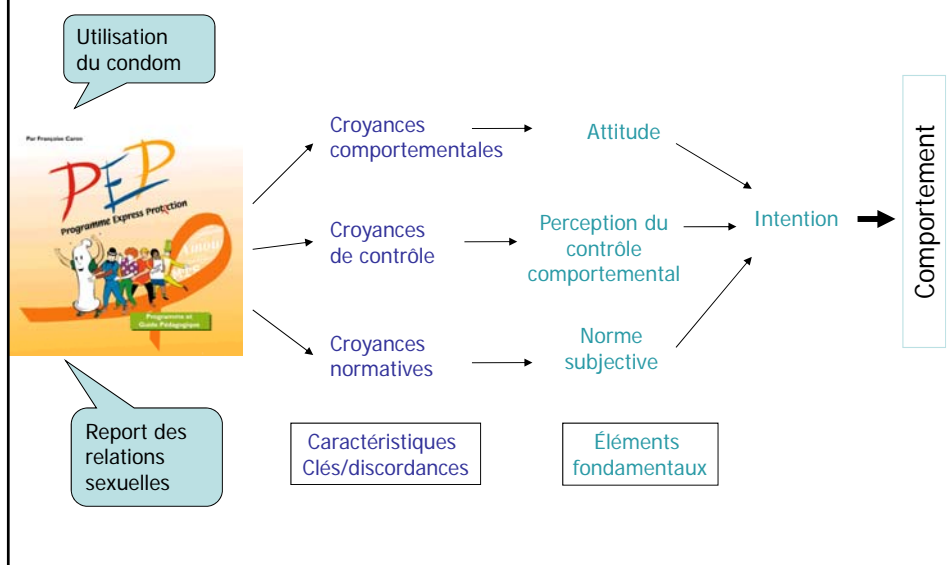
Utilisation du condom

Par Françoise Caron

PEP

Programme Express Protection

Amour

Programme et Guide Pédagogique

Report des relations sexuelles

Croyances comportementales

Attitude

Croyances de contrôle

Perception du contrôle comportemental

Croyances normatives

Norme subjective

Intention

Comportement

Caractéristiques Clés/discordances

Éléments fondamentaux